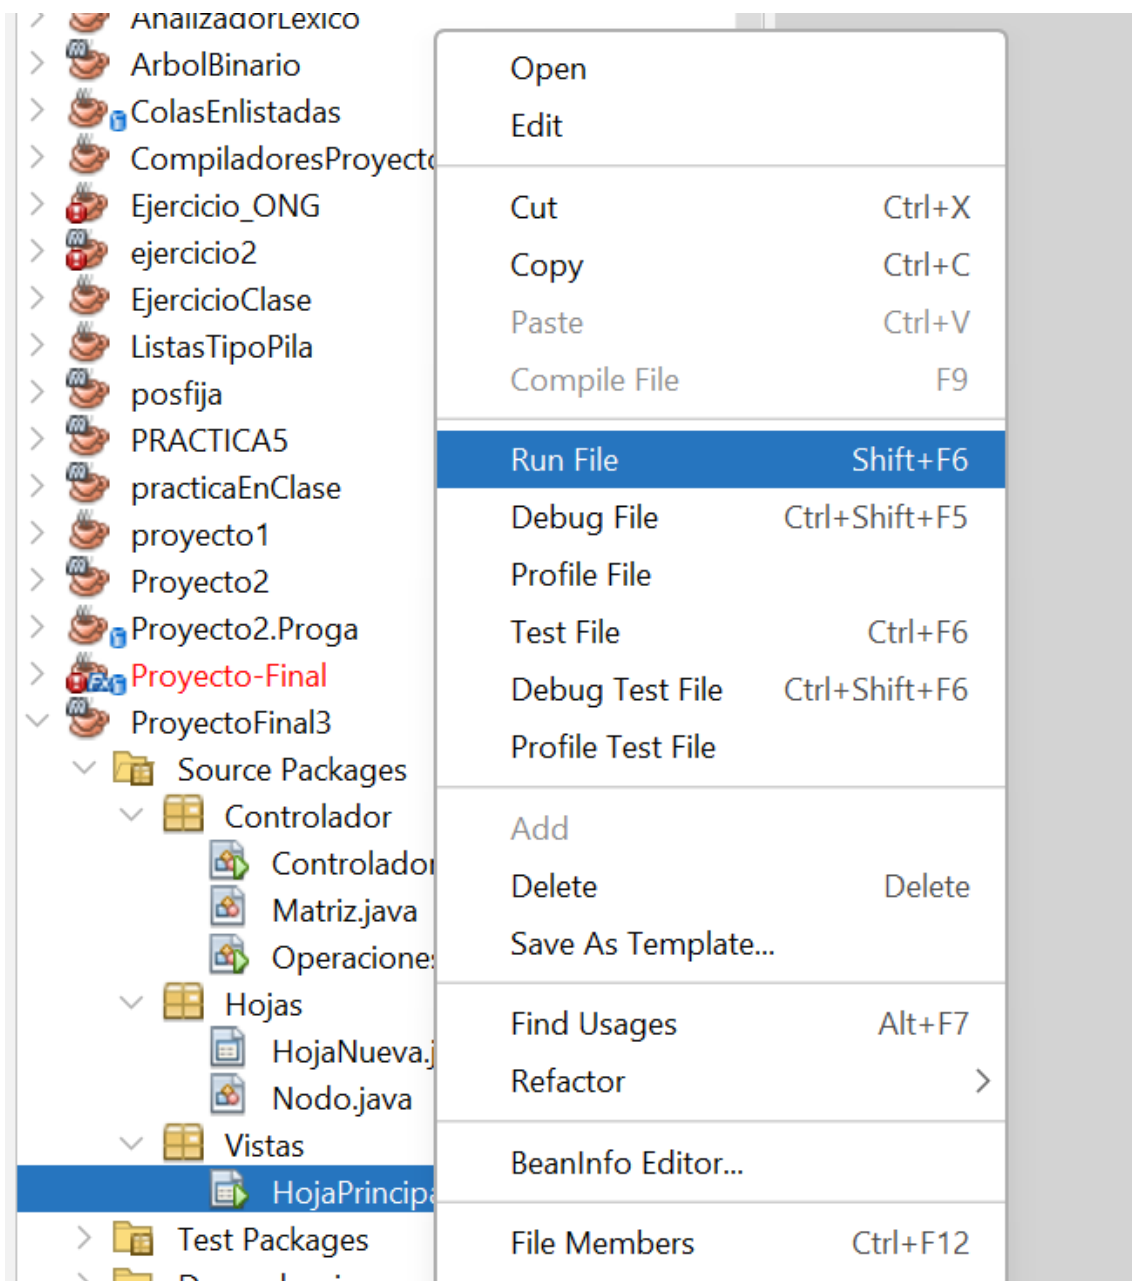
AnalizadorLexico
ArbolBinario
ColasEnlistadas
CompiladoresProyect
Ejercicio_ONG
ejercicio2
EjercicioClase
ListasTipoPila
posfija
PRACTICA5
practicaEnClase
proyecto1
Proyecto2
Proyecto2.Proga
Proyecto-Final
ProyectoFinal3
Source Packages
Controlador
Controlador
Matriz.java
Operacione
Hojas
HojaNueva.j
Nodo.java
Vistas
HojaPrincip
Test Packages
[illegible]

Open
Edit
Cut Ctrl+X
Copy Ctrl+C
Paste Ctrl+V
Compile File F9
Run File Shift+F6
Debug File Ctrl+Shift+F5
Profile File
Test File Ctrl+F6
Debug Test File Ctrl+Shift+F6
Profile Test File
Add
Delete Delete
Save As Template...
Find Usages Alt+F7
Refactor
BeanInfo Editor...
File Members Ctrl+F12